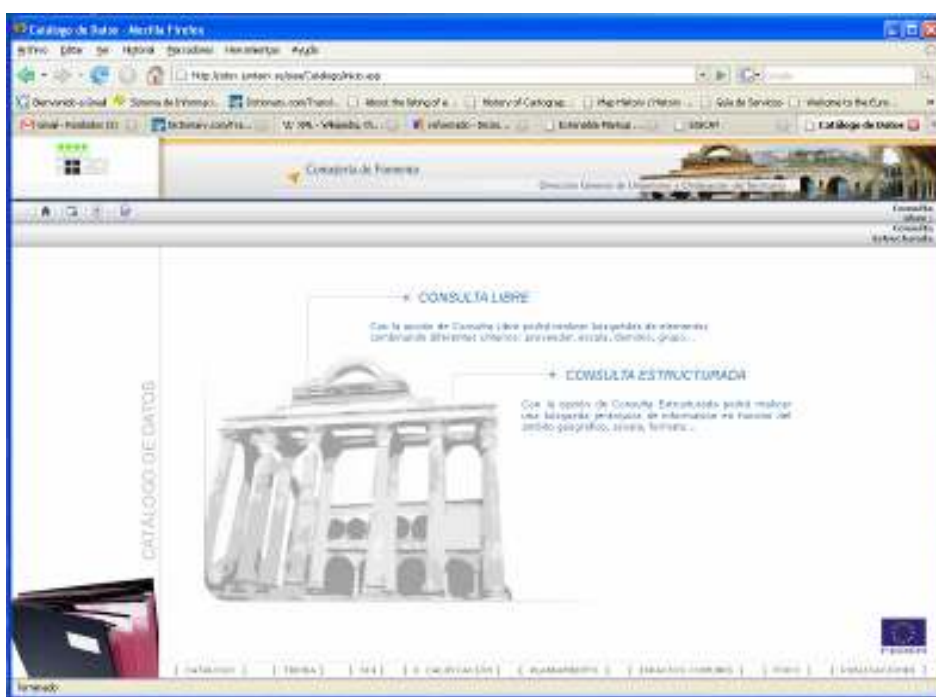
Catálogo de Datos - Mozilla Firefox

Archivo Editar Ver Historial Marcadores Herramientas Ayuda

http://sitex.juntaex.es/ose/Catalogo/Inicio.asp

Bienvenido a Gmail | Sistema de Informaci... | Dictionary.com/Transl... | About the listing of a ... | History of Cartograp... | Map History / History ... | Guía de Servicios | Welcome to the Euro...

Gmail - Recibidos (1) | Dictionary.com/Tra... | 5-20% - Wikipedia, th... | reformado - Becas ... | Extremadura Planeap... | SIGCAM | Catálogo de Datos

Consejería de Fomento

Dirección General de Urbanismo y Ordenación del Territorio

Consulta Libre | Consulta Estructurada

CATÁLOGO DE DATOS

+ CONSULTA LIBRE

Con la opción de Consulta Libre podrá realizar búsquedas de elementos combinando diferentes criterios: proveedor, escala, dominio, grupo...

+ CONSULTA ESTRUCTURADA

Con la opción de Consulta Estructurada podrá realizar una búsqueda jerarquizada de información en función del ámbito geográfico, escala, formato...

| CATÁLOGO | | TIENDA | | SIG | | E. CALIFICACIÓN | | PLANEAMIENTO | | ESPACIOS COMUNES | | FORO | | VISUALIZADORES |

Terminado